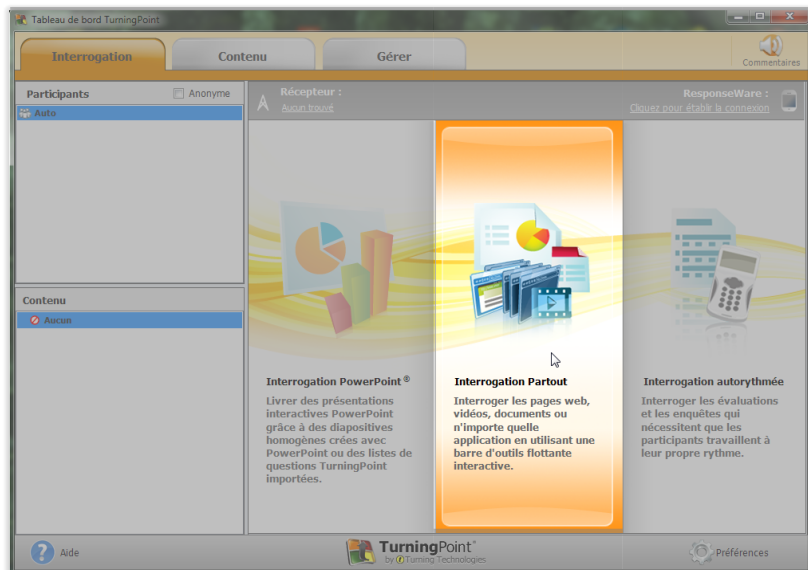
Tableau de bord TurningPoint

Interrogation
Contenu
Gérer
Commentaires

Participants
Anonyme
Auto

Récepteur :
Aucun trouvé

ResponseWare :
Cliquez pour établir la connexion

Contenu
Aucun

Interrogation PowerPoint®
Livrer des présentations interactives PowerPoint grâce à des diapositives homogènes crées avec PowerPoint ou des listes de questions TurningPoint importées.

Interrogation Partout
Interroger les pages web, vidéos, documents ou n'importe quelle application en utilisant une barre d'outils flottante interactive.

Interrogation autorythmée
Interroger les évaluations et les enquêtes qui nécessitent que les participants travaillent à leur propre rythme.

Aide
TurningPoint® by Turning Technologies
Préférences